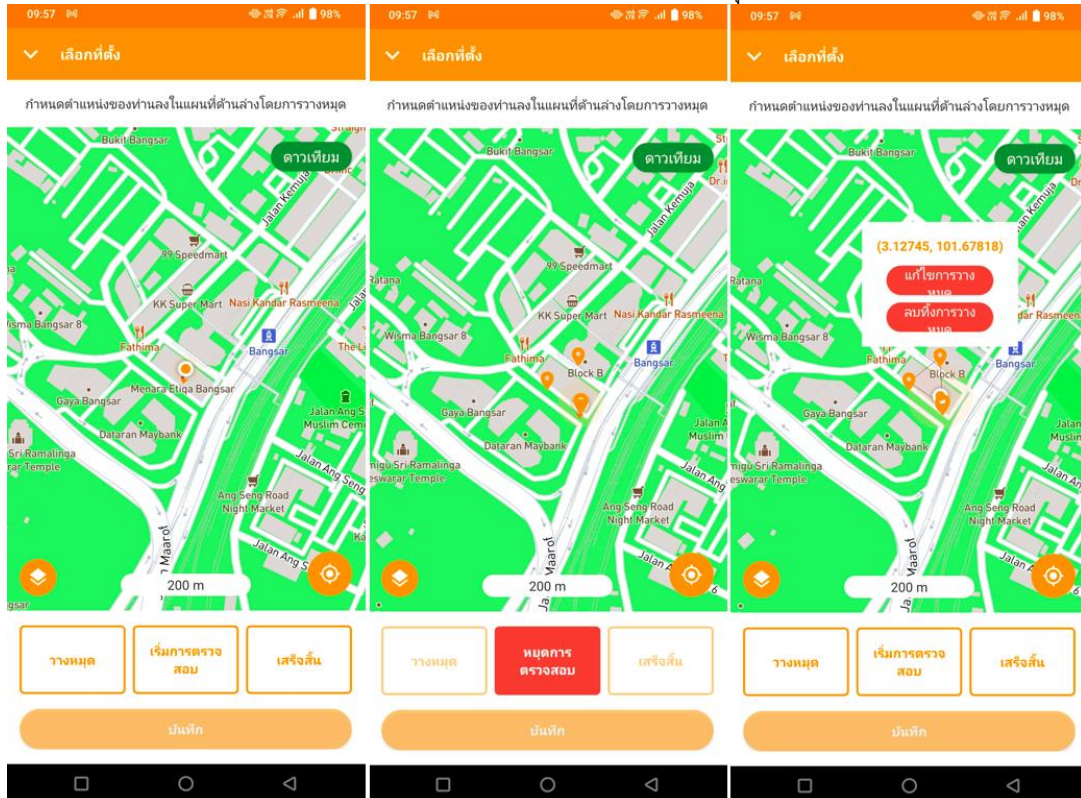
09:57 98%

เลือกที่ตั้ง

กำหนดตำแหน่งของท่านลงในแผนที่ด้านล่างโดยการวางหมุด

ดาวเทียม

Bukit Bangsar
Jalan Kemuja
99 Speedmart
KK Super Mart
Nasi Kandar Rasmeena
Wisma Bangsar 8
Fathima
Bangsar
Menara Etiqa Bangsar
Gaya Bangsar
Dataran Maybank
Jalan Ang S
Muslim Cem
Sri Ramalinga
Temple
Jalan Ang Seng
Ang Seng Road
Night Market
Jalan Ang S
Maarof

200 m

วางหมุด
เริ่มการตรวจสอบ
เสร็จสิ้น

บันทึก

09:57 98%

เลือกที่ตั้ง

กำหนดตำแหน่งของท่านลงในแผนที่ด้านล่างโดยการวางหมุด

ดาวเทียม

Bukit Bangsar
Jalan Kemuja
Ratana
99 Speedmart
KK Super Mart
Nasi Kandar Rasmeena
Wisma Bangsar 8
Fathima
Block B
Bangsar
Gaya Bangsar
Dataran Maybank
Jalan A
Muslim
Jalan Ang
migu Sri Ramalinga
eswarar Temple
Ang Seng Road
Night Market
Jalan A
Maarof

200 m

วางหมุด
หยุดการตรวจสอบ
เสร็จสิ้น

บันทึก

09:57 98%

เลือกที่ตั้ง

กำหนดตำแหน่งของท่านลงในแผนที่ด้านล่างโดยการวางหมุด

ดาวเทียม

Bukit Bangsar
(3.12745, 101.67818)
แก้ไขการวางหมุด
ลบทิ้งการวางหมุด
Ratana
Wisma Bangsar 8
Fathima
Block B
Bangsar
Gaya Bangsar
Dataran Maybank
Jalan A
Muslin
Jalan An
migu Sri Ramalinga
eswarar Temple
Ang Seng Road
Night Market
Jalan A
Maarof

200 m

วางหมุด
เริ่มการตรวจสอบ
เสร็จสิ้น

บันทึก